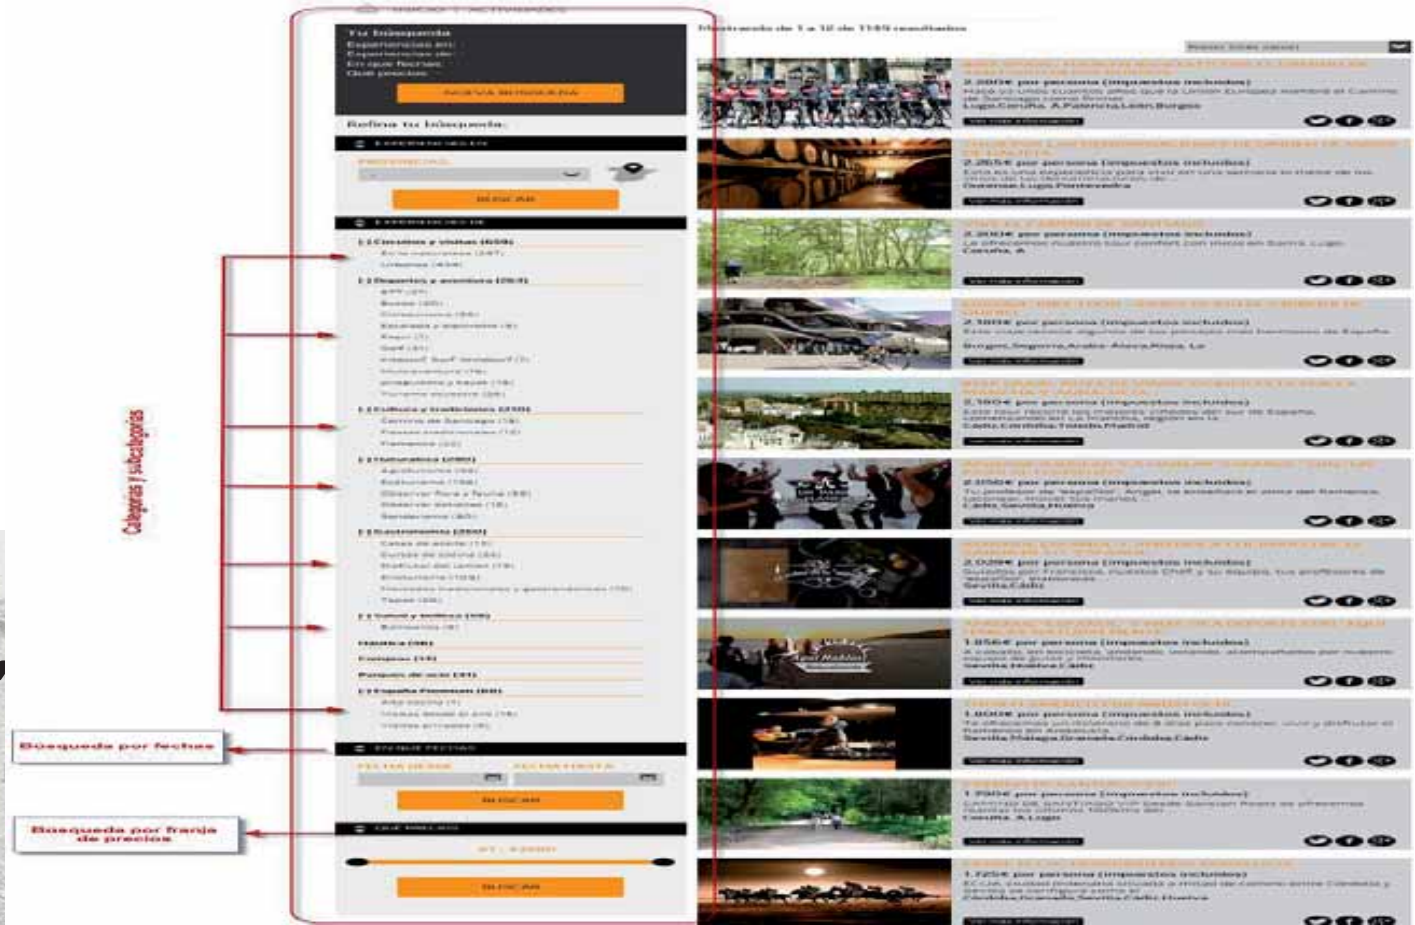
Tu búsqueda
Experiencias en:
Experiencias de:
En qué fechas:
Qué precios:

NUEVA BÚSQUEDA

Refina tu búsqueda:

PROVINCIAS

BUSCAR

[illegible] Circuitos y visitas (659)
En la naturaleza (247)
Urbanas (434)

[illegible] Deportes y aventura (263)

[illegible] Cultura y tradiciones (210)
Camino de Santiago (18)
Fiestas tradicionales (10)
Flamenco (22)

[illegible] Naturaleza (280)

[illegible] Gastronomía (250)

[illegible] Salud y belleza (55)

Hoteles (38)

Campos (15)

Parques de ocio (31)

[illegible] España Premium (60)

QUÉ FECHAS
FECHA DESDE
FECHA HASTA

BUSCAR

QUÉ PRECIO

BUSCAR

Mostrando de 1 a 12 de 1165 resultados

Categorías y subcategorías

Búsqueda por fechas

Búsqueda por franja de precios

2.300€ por persona (impuestos incluidos)

2.265€ por persona (impuestos incluidos)

2.200€ por persona (impuestos incluidos)

2.180€ por persona (impuestos incluidos)

2.160€ por persona (impuestos incluidos)

2.050€ por persona (impuestos incluidos)

2.029€ por persona (impuestos incluidos)

1.856€ por persona (impuestos incluidos)

1.800€ por persona (impuestos incluidos)

1.790€ por persona (impuestos incluidos)

1.725€ por persona (impuestos incluidos)